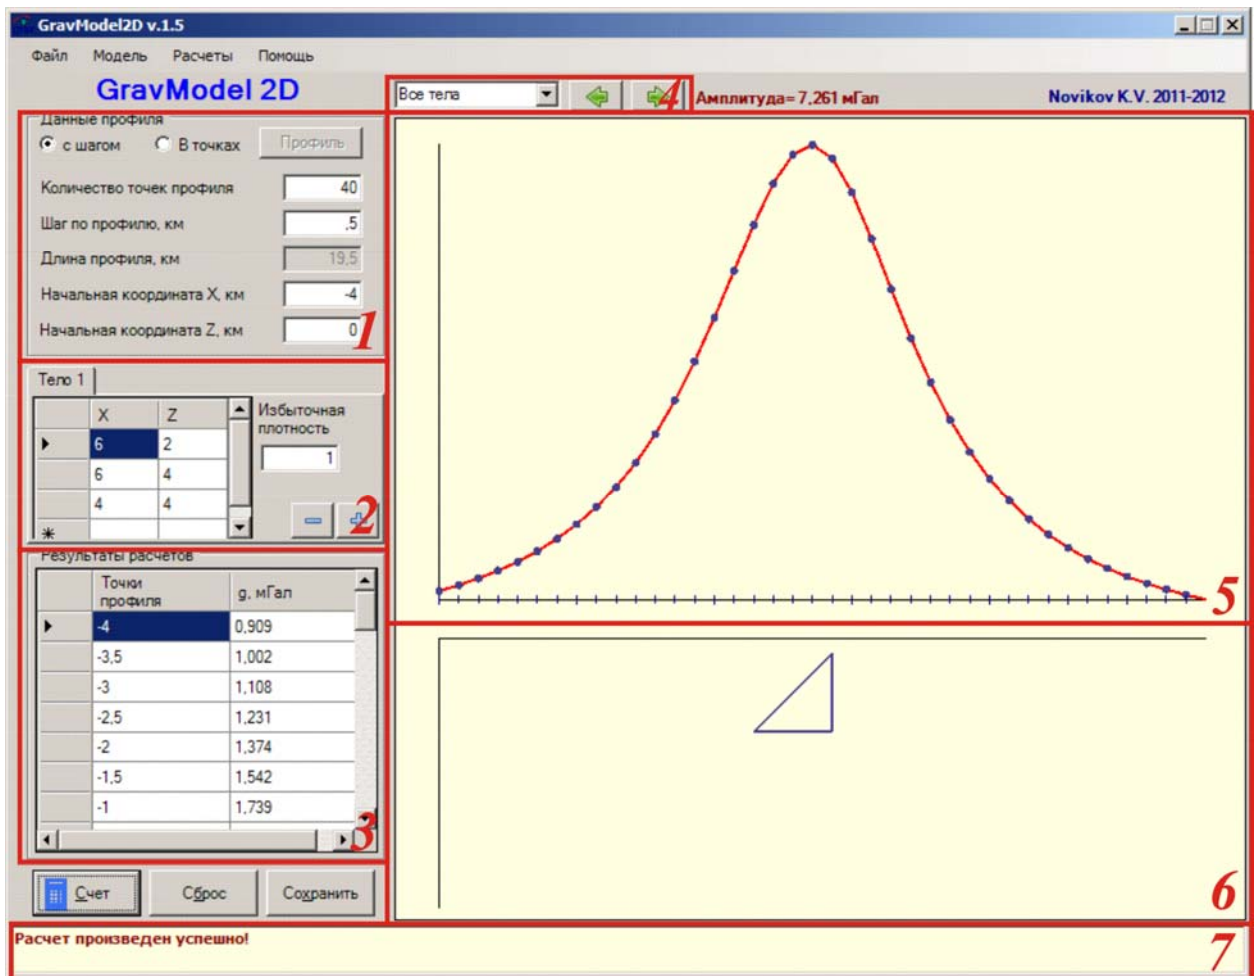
GravModel2D v.1.5

Файл Модель Расчеты Помощь

GravModel 2D

Все тела

4

Амплитуда= 7,261 мГал

Novikov K.V. 2011-2012

Данные профиля

с шагом В точках Профиль

Количество точек профиля 40

Шаг по профилю, км ,5

Длина профиля, км 19,5

Начальная координата X, км -4

Начальная координата Z, км 0

1

Тело 1

| | X | Z |
|---|---|---|
| ▸ | 6 | 2 |
| | 6 | 4 |
| | 4 | 4 |
| * | | |

Избыточная плотность

1

2

Результаты расчетов

| | Точки профиля | g, мГал |
|---|---|---|
| ▸ | -4 | 0,909 |
| | -3,5 | 1,002 |
| | -3 | 1,108 |
| | -2,5 | 1,231 |
| | -2 | 1,374 |
| | -1,5 | 1,542 |
| | -1 | 1,739 |

3

Счет Сброс Сохранить

5

6

Расчет произведен успешно!

7